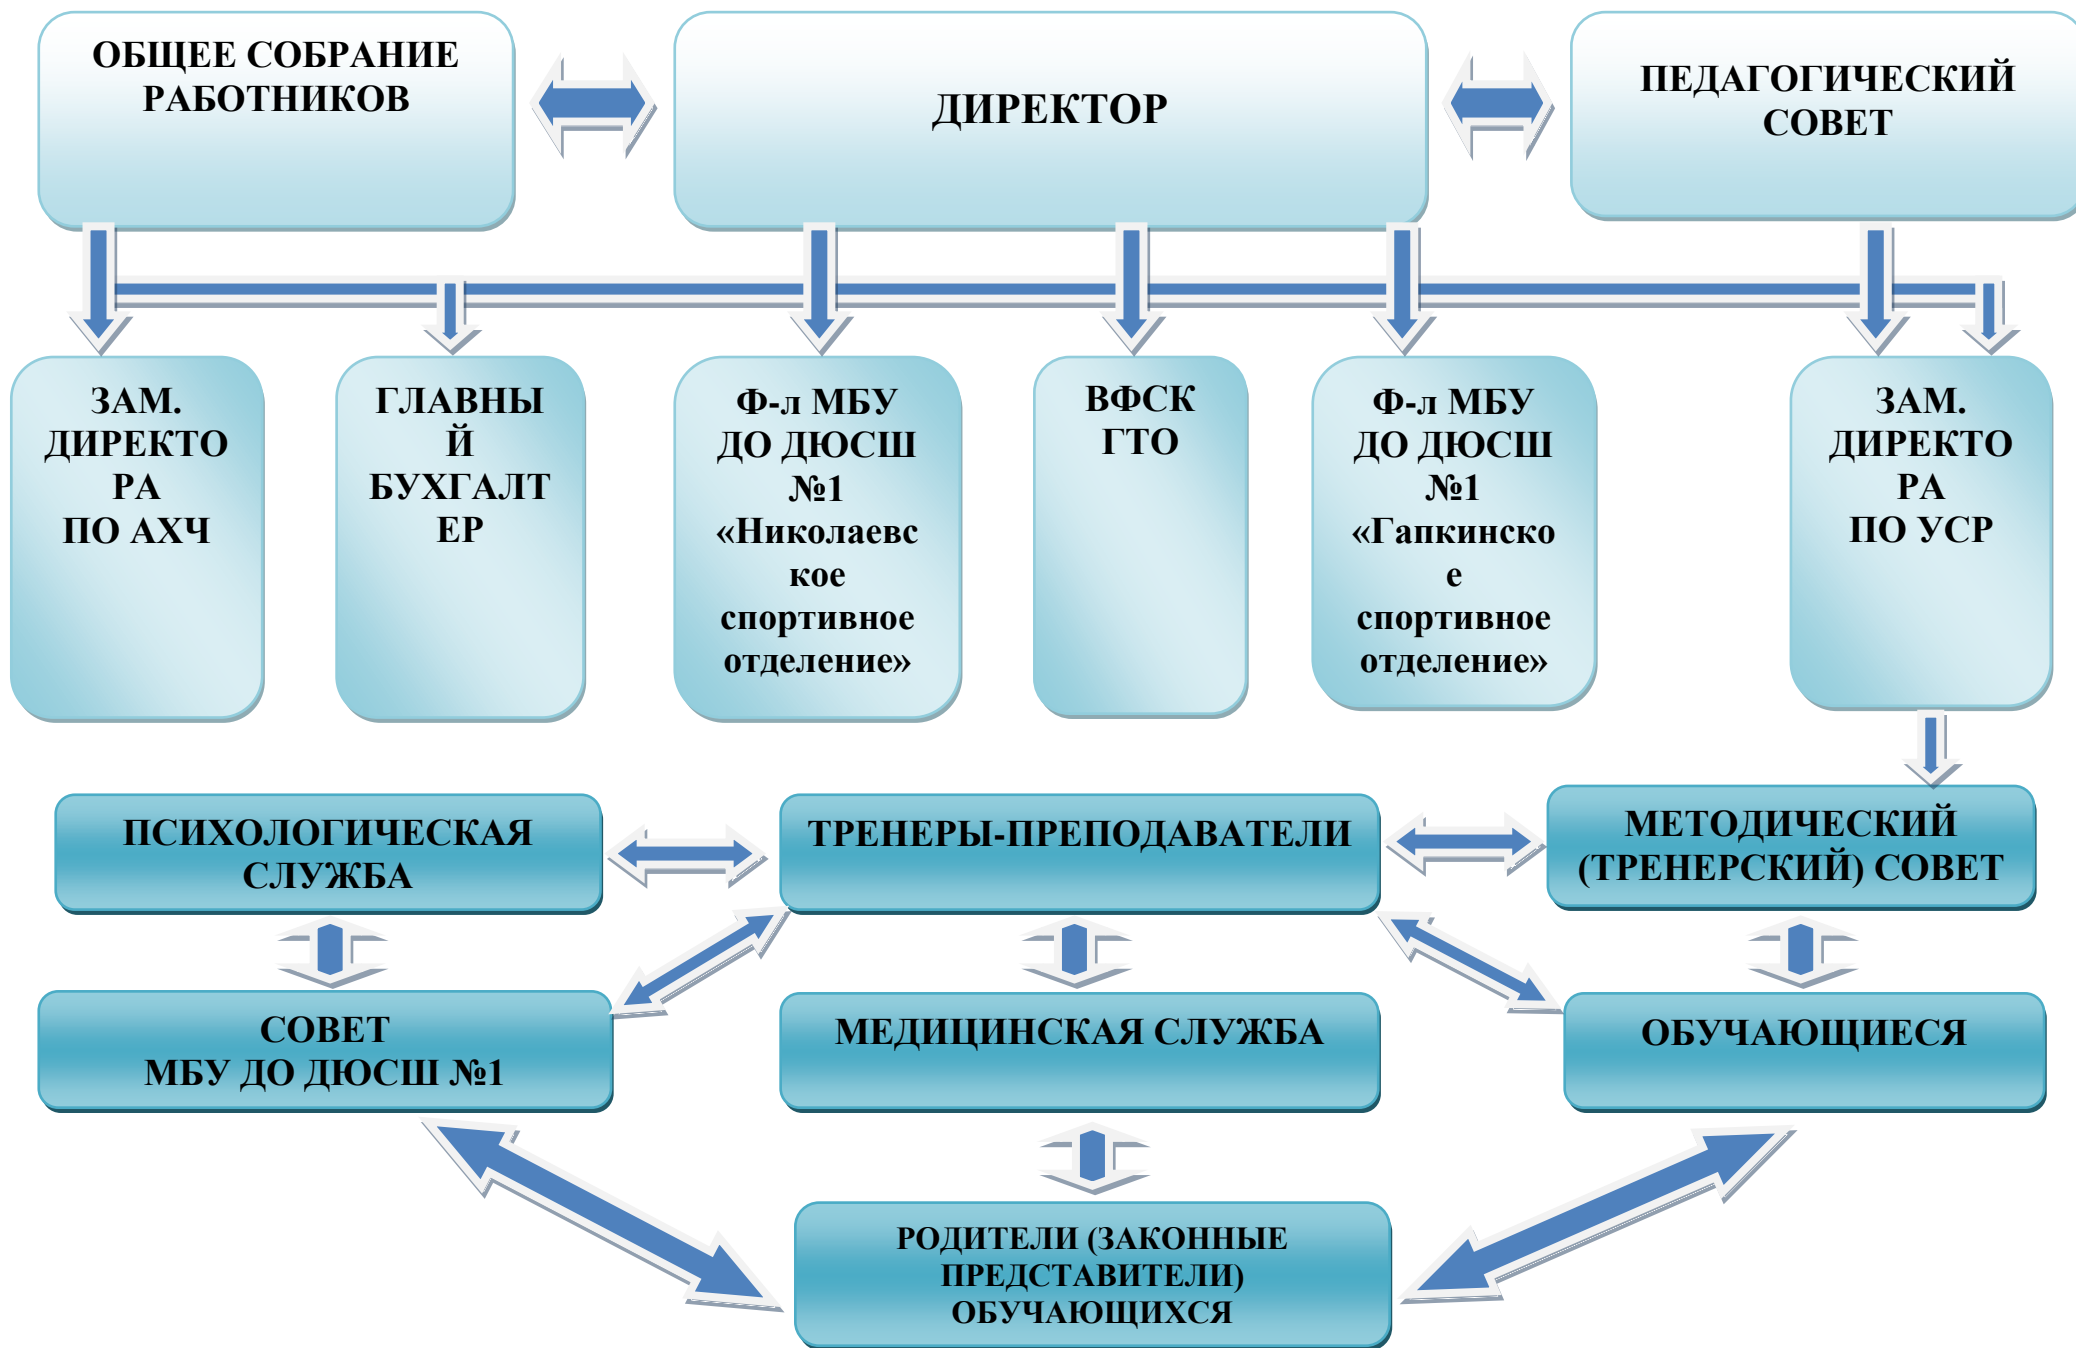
ОБЩЕЕ СОБРАНИЕ РАБОТНИКОВ

ДИРЕКТОР

ПЕДАГОГИЧЕСКИЙ СОВЕТ

ЗАМ. ДИРЕКТОРА ПО АХЧ

ГЛАВНЫЙ БУХГАЛТЕР

Ф-л МБУ ДО ДЮСШ №1 «Николаевское спортивное отделение»

ВФСК ГТО

Ф-л МБУ ДО ДЮСШ №1 «Гапкинское спортивное отделение»

ЗАМ. ДИРЕКТОРА ПО УСР

ПСИХОЛОГИЧЕСКАЯ СЛУЖБА

ТРЕНЕРЫ-ПРЕПОДАВАТЕЛИ

МЕТОДИЧЕСКИЙ (ТРЕНЕРСКИЙ) СОВЕТ

СОВЕТ МБУ ДО ДЮСШ №1

МЕДИЦИНСКАЯ СЛУЖБА

ОБУЧАЮЩИЕСЯ

РОДИТЕЛИ (ЗАКОННЫЕ ПРЕДСТАВИТЕЛИ) ОБУЧАЮЩИХСЯ